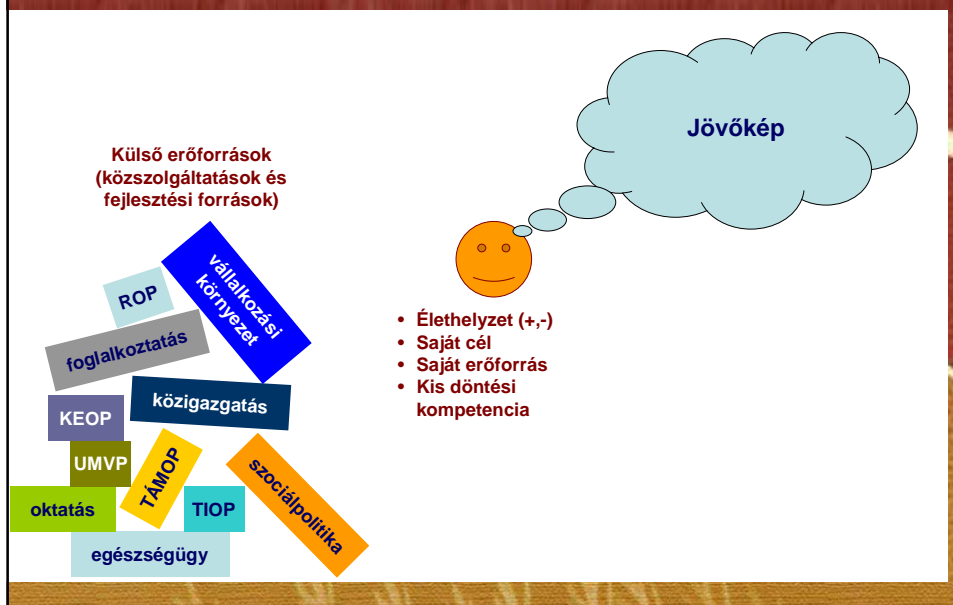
Jövőkép

Külső erőforrások (közszolgáltatások és fejlesztési források)

vállalkozási környezet

ROP

foglalkoztatás

közigazgatás

KEOP

UMVP

TÁMOP

szociálpolitika

oktatás

TIOP

egészségügy

- Élethelyzet (+,-)
- Saját cél
- Saját erőforrás
- Kis döntési kompetencia